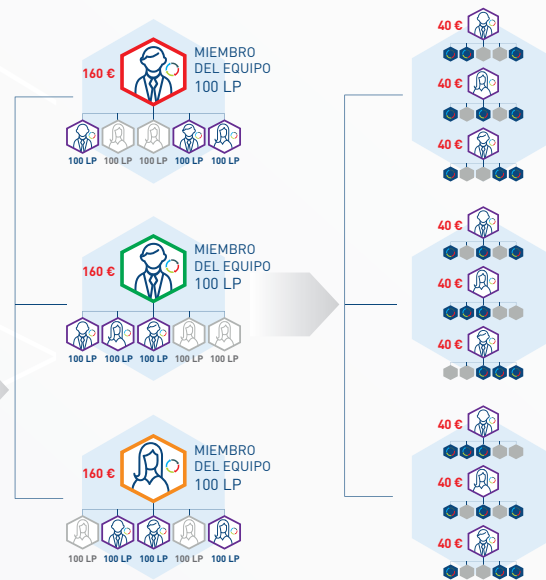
160 €
MIEMBRO DEL EQUIPO
100 LP

100 LP 100 LP 100 LP 100 LP 100 LP

160 €
MIEMBRO DEL EQUIPO
100 LP

100 LP 100 LP 100 LP 100 LP 100 LP

160 €
MIEMBRO DEL EQUIPO
100 LP

100 LP 100 LP 100 LP 100 LP 100 LP

40 €
40 €
40 €

40 €
40 €
40 €

40 €
40 €
40 €